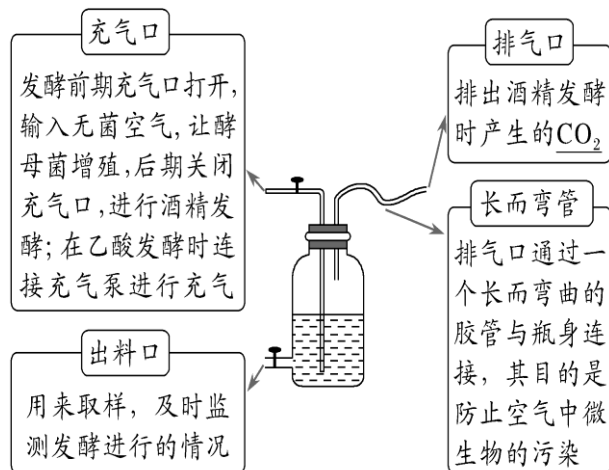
充气口

发酵前期充气口打开，输入无菌空气，让酵母菌增殖，后期关闭充气口，进行酒精发酵；在乙酸发酵时连接充气泵进行充气

排气口

排出酒精发酵时产生的$\underline{CO_2}$

长而弯管

排气口通过一个长而弯曲的胶管与瓶身连接，其目的是防止空气中微生物的污染

出料口

用来取样，及时监测发酵进行的情况